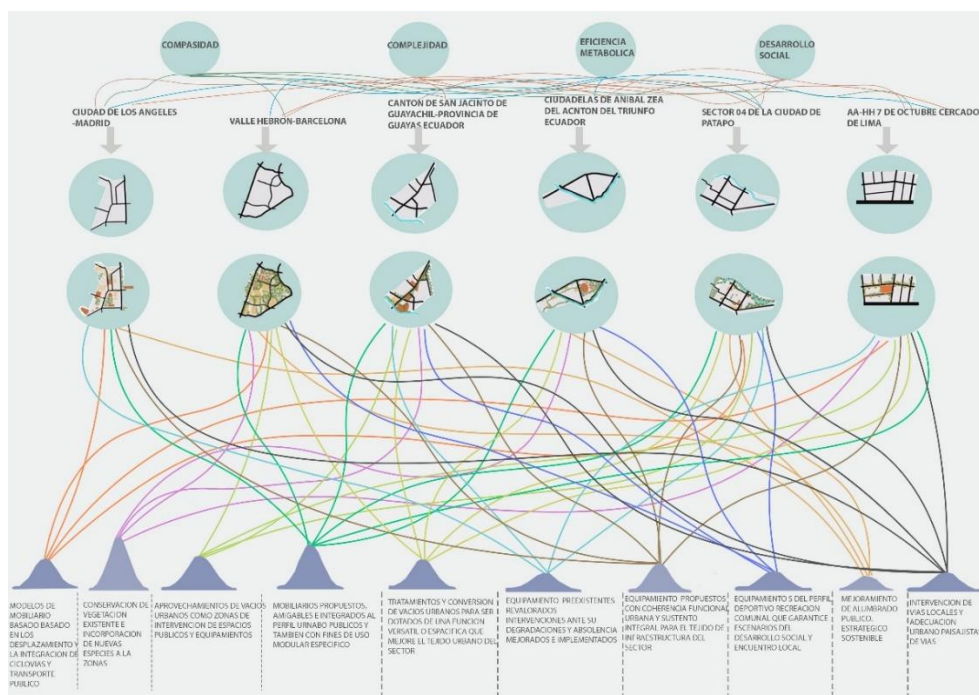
COMPASIDAD

COMPLEJIDAD

EFICIENCIA METABOLICA

DESARROLLO SOCIAL

CIUDAD DE LOS ANGELES -MADRID

VALLE HEBRON-BARCELONA

CANTON DE SAN JACINTO DE GUAYACHIL-PROVINCIA DE GUAYAS ECUADOR

CIUDADELAS DE ANIBAL ZEA DEL ACNTON DEL TRIUNFO ECUADOR

SECTOR 04 DE LA CIUDAD DE PATAPO

AA-HH 7 DE OCTUBRE CERCADO DE LIMA

MODELOS DE MOBILIARIO BASADO BASADO EN LOS DESPLAZAMIENTO Y LA INTEGRACION DE CICLOVIAS Y TRANSPORTE PUBLICO

CONSERVACION DE VEGETACION EXISTENTE E INCORPORACION DE NUEVAS ESPECIES A LA ZONAS

APROVECHAMIENTOS DE VACIOS URBANOS COMO ZONAS DE INTERVENCION DE ESPACIOS PUBLICOS Y EQUIPAMIENTOS

MOBILIARIOS PROPUESTOS, AMIGABLES E INTEGRADOS AL PERFIL URNABO PUBLICOS Y TAMBIEN CON FINES DE USO MODULAR ESPECIFICO

TRATAMIENTOS Y CONVERSION DE VACIOS URBANOS PARA SER DOTADOS DE UNA FUNCION VERSATIL O ESPECIFICA QUE MEJORE EL TEJIDO URBANO DEL SECTOR

EQUIPAMIENTO PREEXISTENTES REVALORADOS INTERVENCIONES ANTE SU DEGRADACIONES Y ABSOLENCIA MEJORADOS E IMPLEMENTADOS

EQUIPAMIENTO PROPUESTOS CON COHERENCIA FUNCIONAL URBANA Y SUSTENTO INTEGRAL PARA EL TEJIDO DE INFRAESTRUCTURA DEL SECTOR

EQUIPAMIENTO S DEL PERFIL DEPORTIVO RECREACION COMUNAL QUE GARANTICE ESCENARIOS DEL DESARROLLO SOCIAL Y ENCUENTRO LOCAL

MEJORAMIENTO DE ALUMBRADO PUBLICO. ESTRATEGICO SOSTENIBLE

INTERVENCION DE VIAS LOCALES Y ADECUACION URBANO PAISAJISTA DE VIAS